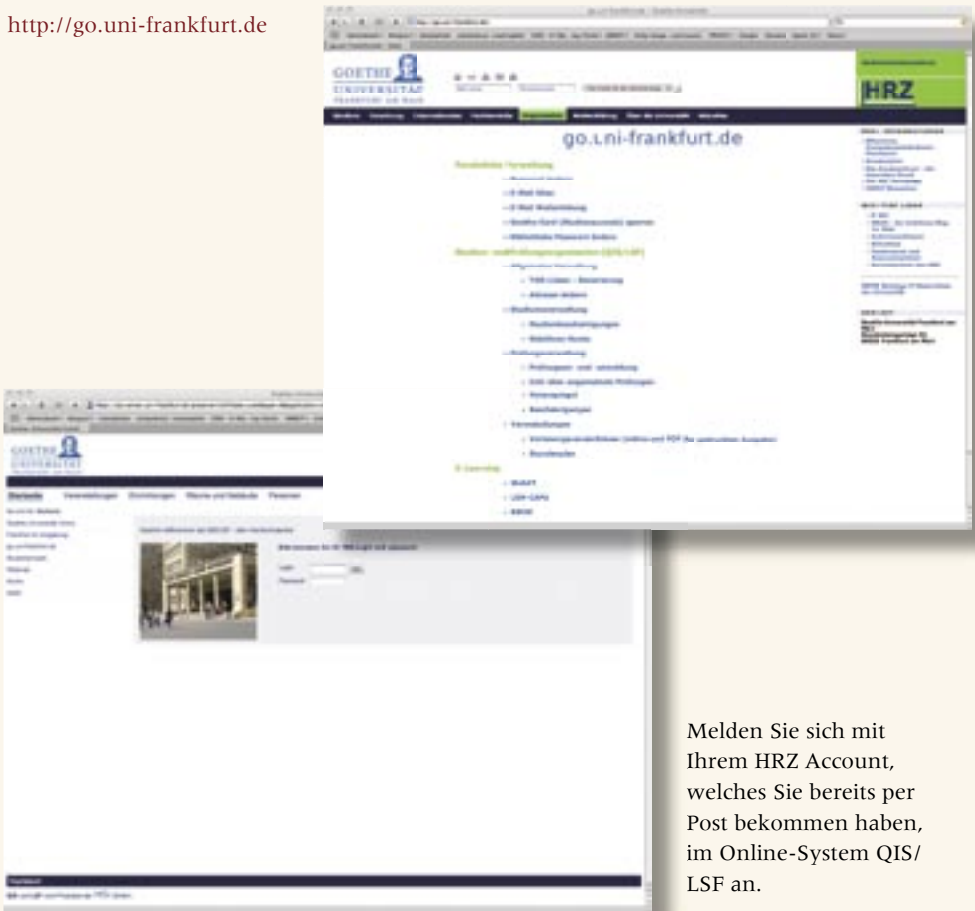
http://go.uni-frankfurt.de

GOETHE UNIVERSITÄT FRANKFURT AM MAIN

HRZ

go.uni-frankfurt.de

Startseite Veranstaltungen Einrichtungen Räume und Gebäude Personen

Login
Passwort

Melden Sie sich mit Ihrem HRZ Account, welches Sie bereits per Post bekommen haben, im Online-System QIS/LSF an.